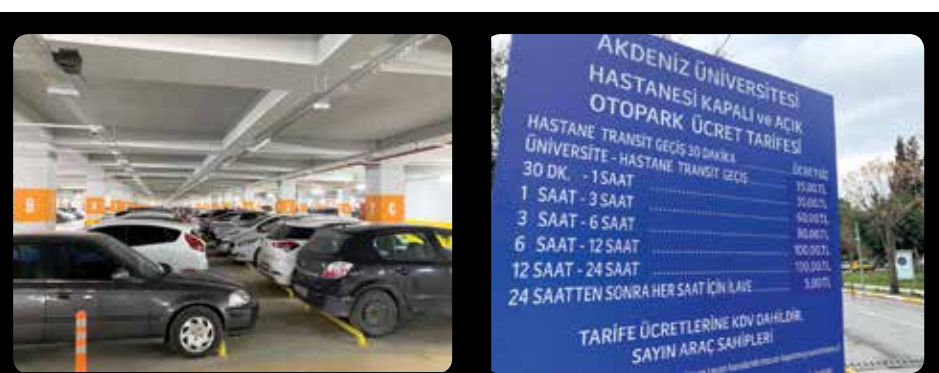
B

C

AKDENİZ ÜNİVERSİTESİ HASTANESİ KAPALI ve AÇIK OTOPARK ÜCRET TARİFESİ

HASTANE TRANSİT GEÇİŞ 30 DAKİKA
ÜNİVERSİTE - HASTANE TRANSİT GEÇİŞ
ÜCRETSİZ

| | |
|---|---|
| 30 DK. - 1 SAAT | 15,00 TL |
| 1 SAAT - 3 SAAT | 35,00 TL |
| 3 SAAT - 6 SAAT | 60,00 TL |
| 6 SAAT - 12 SAAT | 90,00 TL |
| 12 SAAT - 24 SAAT | 100,00 TL |
| 24 SAATTEN SONRA HER SAAT İÇİN İLAVE | 5,00 TL |

TARİFE ÜCRETLERİNE KDV DAHİLDİR.
SAYIN ARAÇ SAHİPLERİ

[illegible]